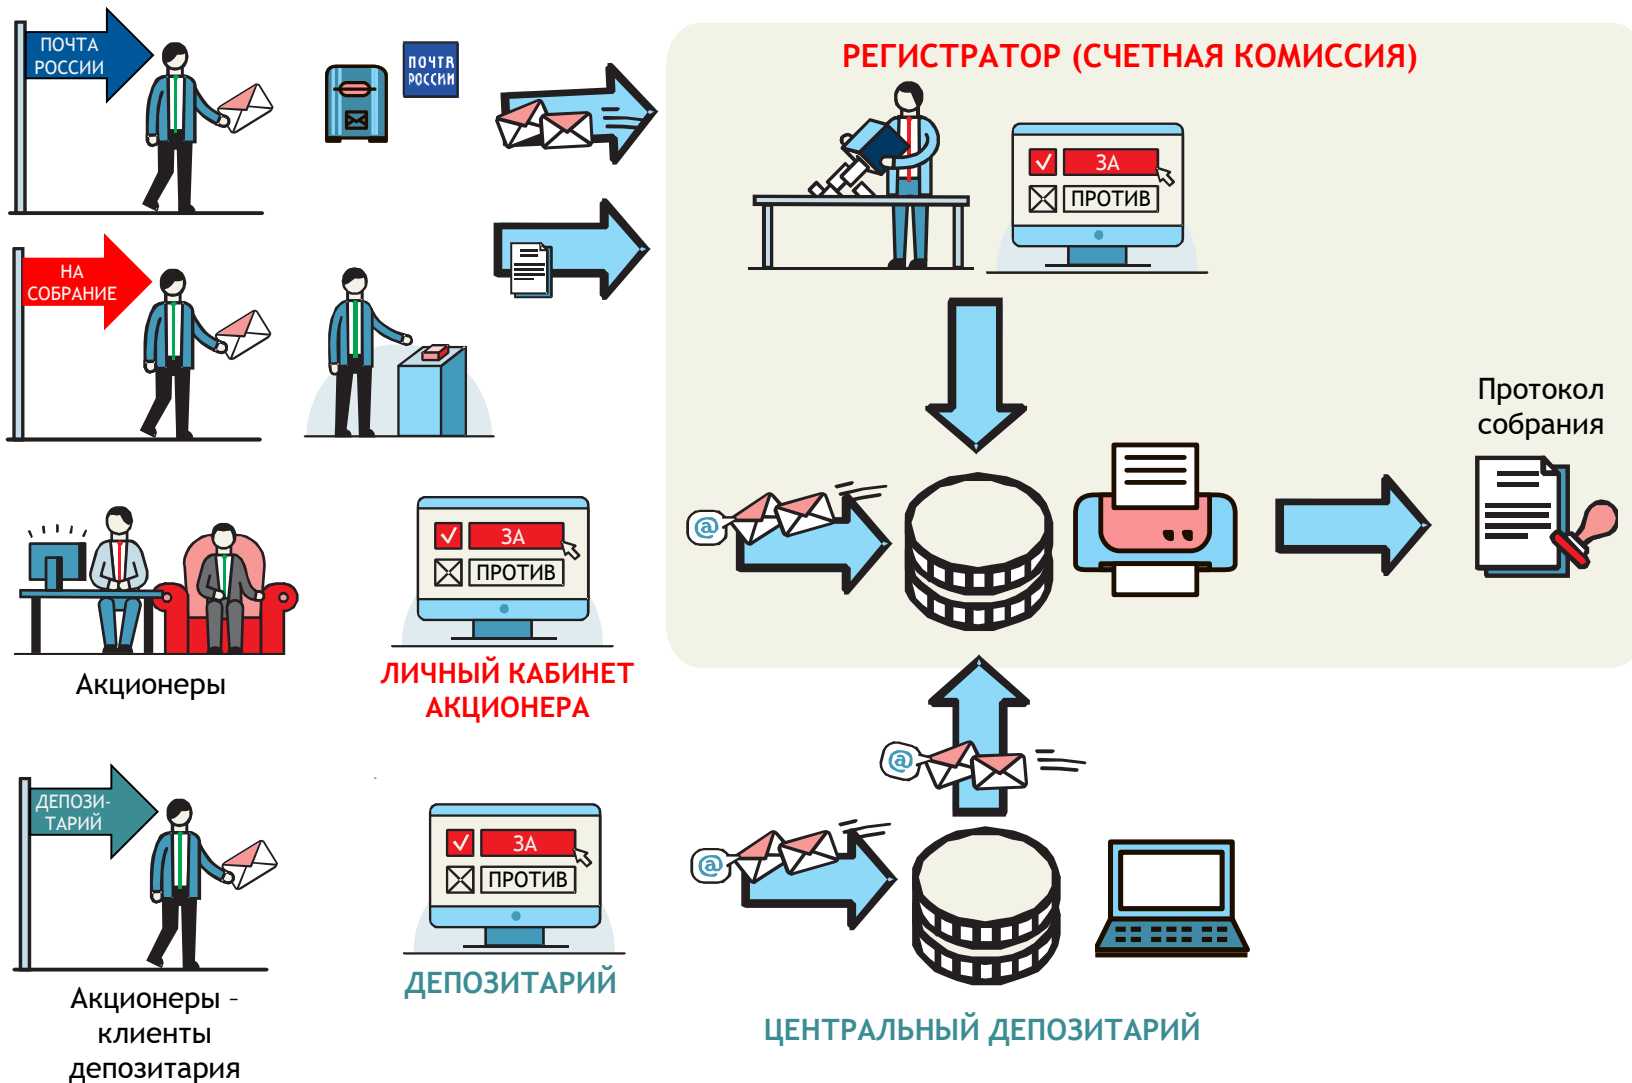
ПОЧТА РОССИИ

ПОЧТА РОССИИ

РЕГИСТРАТОР (СЧЕТНАЯ КОМИССИЯ)

ЗА
ПРОТИВ

НА СОБРАНИЕ

Протокол собрания

ЗА
ПРОТИВ

Акционеры

ЛИЧНЫЙ КАБИНЕТ АКЦИОНЕРА

ДЕПОЗИ-ТАРИЙ

ЗА
ПРОТИВ

Акционеры – клиенты депозитария

ДЕПОЗИТАРИЙ

ЦЕНТРАЛЬНЫЙ ДЕПОЗИТАРИЙ